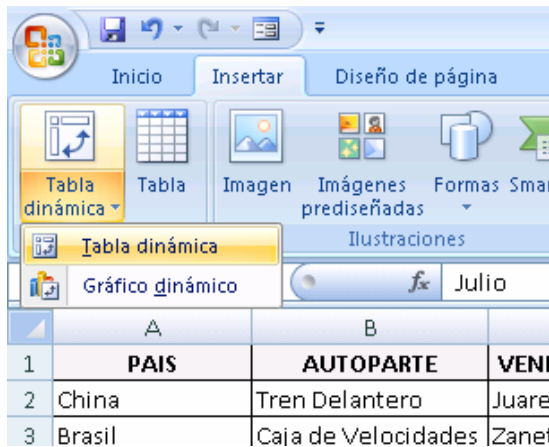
Inicio Insertar Diseño de página

Tabla dinámica Tabla Imagen Imágenes prediseñadas Formas Smar

Ilustraciones

Tabla dinámica

Gráfico dinámico

$f_x$ Julio

| | A | B | |
|---|---|---|---|
| 1 | PAIS | AUTOPARTE | VEN |
| 2 | China | Tren Delantero | Juare |
| 3 | Brasil | Caja de Velocidades | Zane |